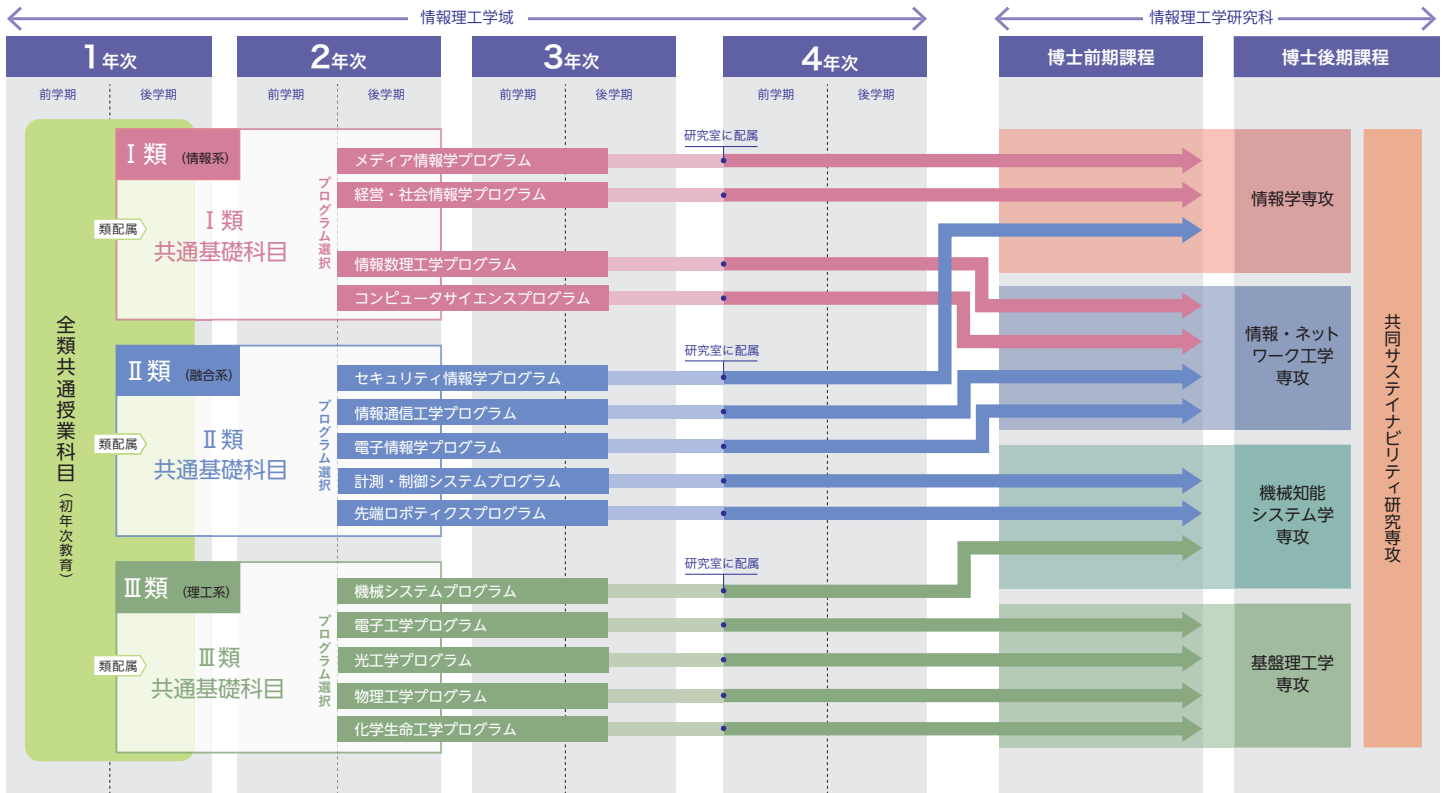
情報理工学域

情報理工学研究科

1年次

前学期 後学期

2年次

前学期 後学期

3年次

前学期 後学期

4年次

前学期 後学期

博士前期課程

博士後期課程

全類共通授業科目（初年次教育）

類配属

Ⅰ類（情報系）

Ⅰ類 共通基礎科目

プログラム選択

メディア情報学プログラム

経営・社会情報学プログラム

情報数理工学プログラム

コンピュータサイエンスプログラム

研究室に配属

類配属

Ⅱ類（融合系）

Ⅱ類 共通基礎科目

プログラム選択

セキュリティ情報学プログラム

情報通信工学プログラム

電子情報学プログラム

計測・制御システムプログラム

先端ロボティクスプログラム

研究室に配属

類配属

Ⅲ類（理工系）

Ⅲ類 共通基礎科目

プログラム選択

機械システムプログラム

電子工学プログラム

光工学プログラム

物理工学プログラム

化学生命工学プログラム

研究室に配属

情報学専攻

情報・ネットワーク工学専攻

機械知能システム学専攻

基盤理工学専攻

共同サステイナビリティ研究専攻